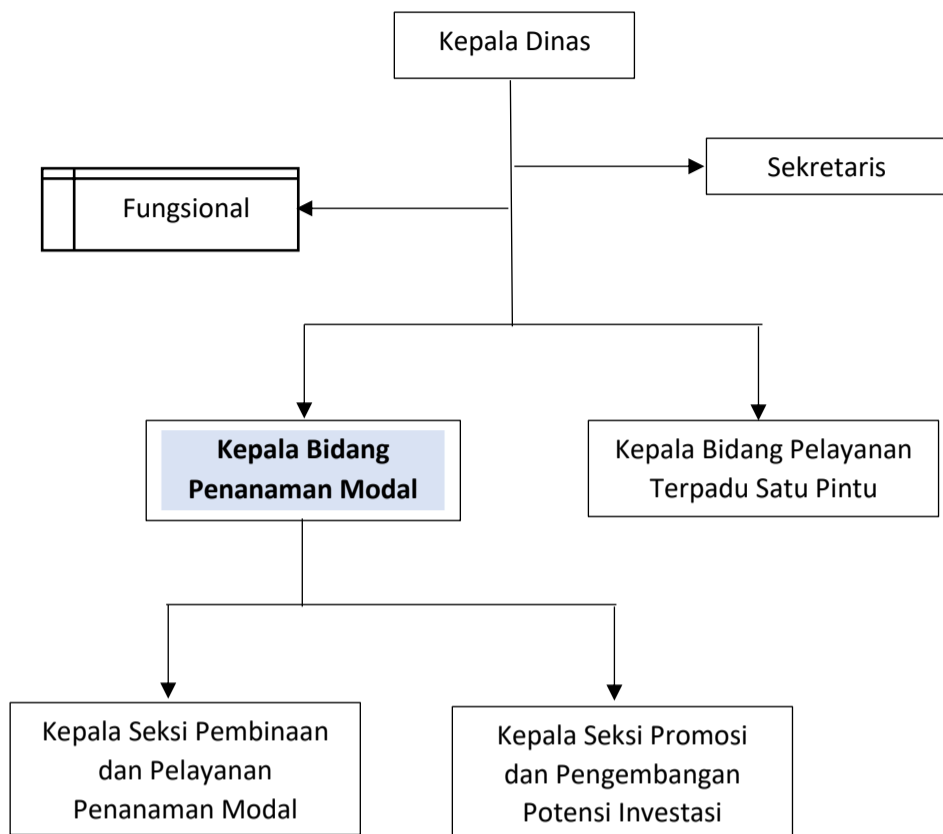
Kepala Dinas

Sekretaris

Fungsional

**Kepala Bidang Penanaman Modal**

Kepala Bidang Pelayanan Terpadu Satu Pintu

Kepala Seksi Pembinaan dan Pelayanan Penanaman Modal

Kepala Seksi Promosi dan Pengembangan Potensi Investasi